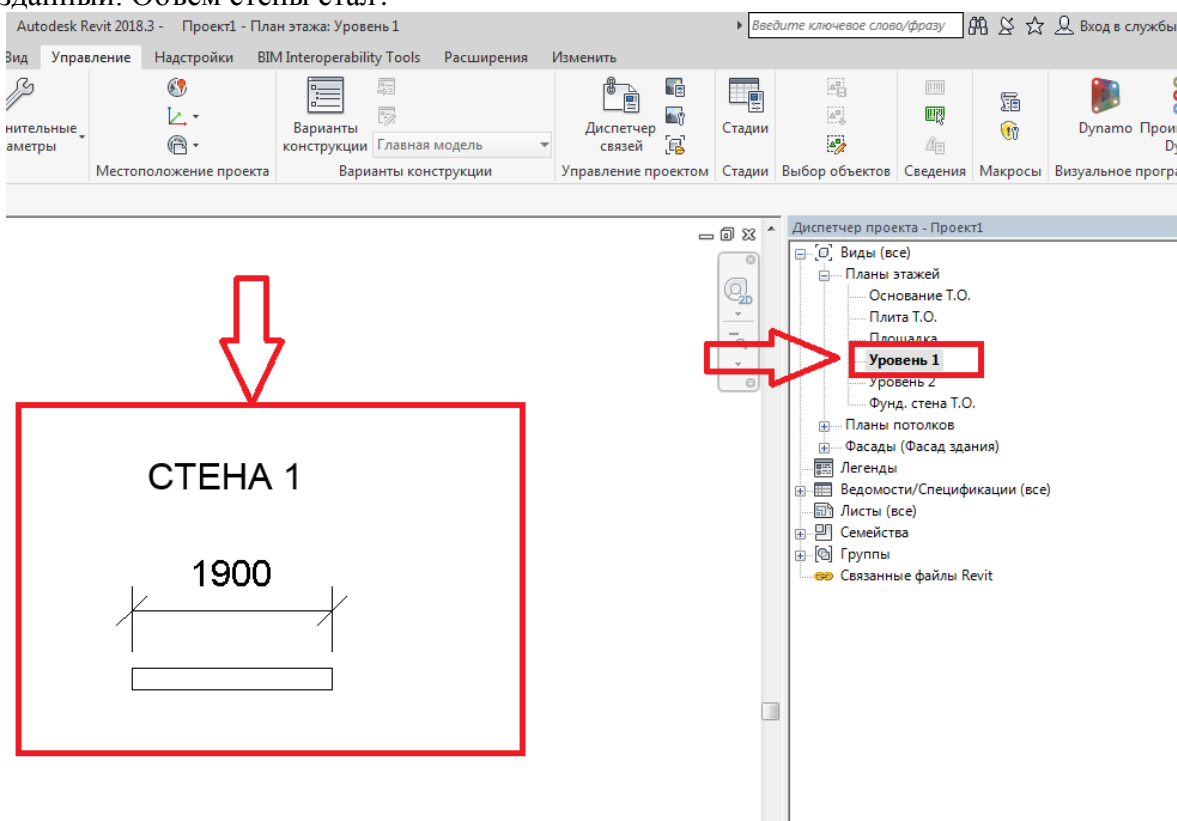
зданный. Объем стены стал:

Autodesk Revit 2018.3 - Проект1 - План этажа: Уровень 1

Введите ключевое слово/фразу

Вход в службы

Вид Управление Надстройки BIM Interoperability Tools Расширения Изменить

нительные аметры

Местоположение проекта

Варианты конструкции

Главная модель

Варианты конструкции

Диспетчер связей

Управление проектом

Стадии

Стадии

Выбор объектов

Сведения

Макросы

Dynamo

Прои Dy

Визуальное програ

Диспетчер проекта - Проект1

Виды (все)
Планы этажей
Основание Т.О.
Плита Т.О.
Площадка
Уровень 1
Уровень 2
Фунд. стена Т.О.
Планы потолков
Фасады (Фасад здания)
Легенды
Ведомости/Спецификации (все)
Листы (все)
Семейства
Группы
Связанные файлы Revit

СТЕНА 1

1900